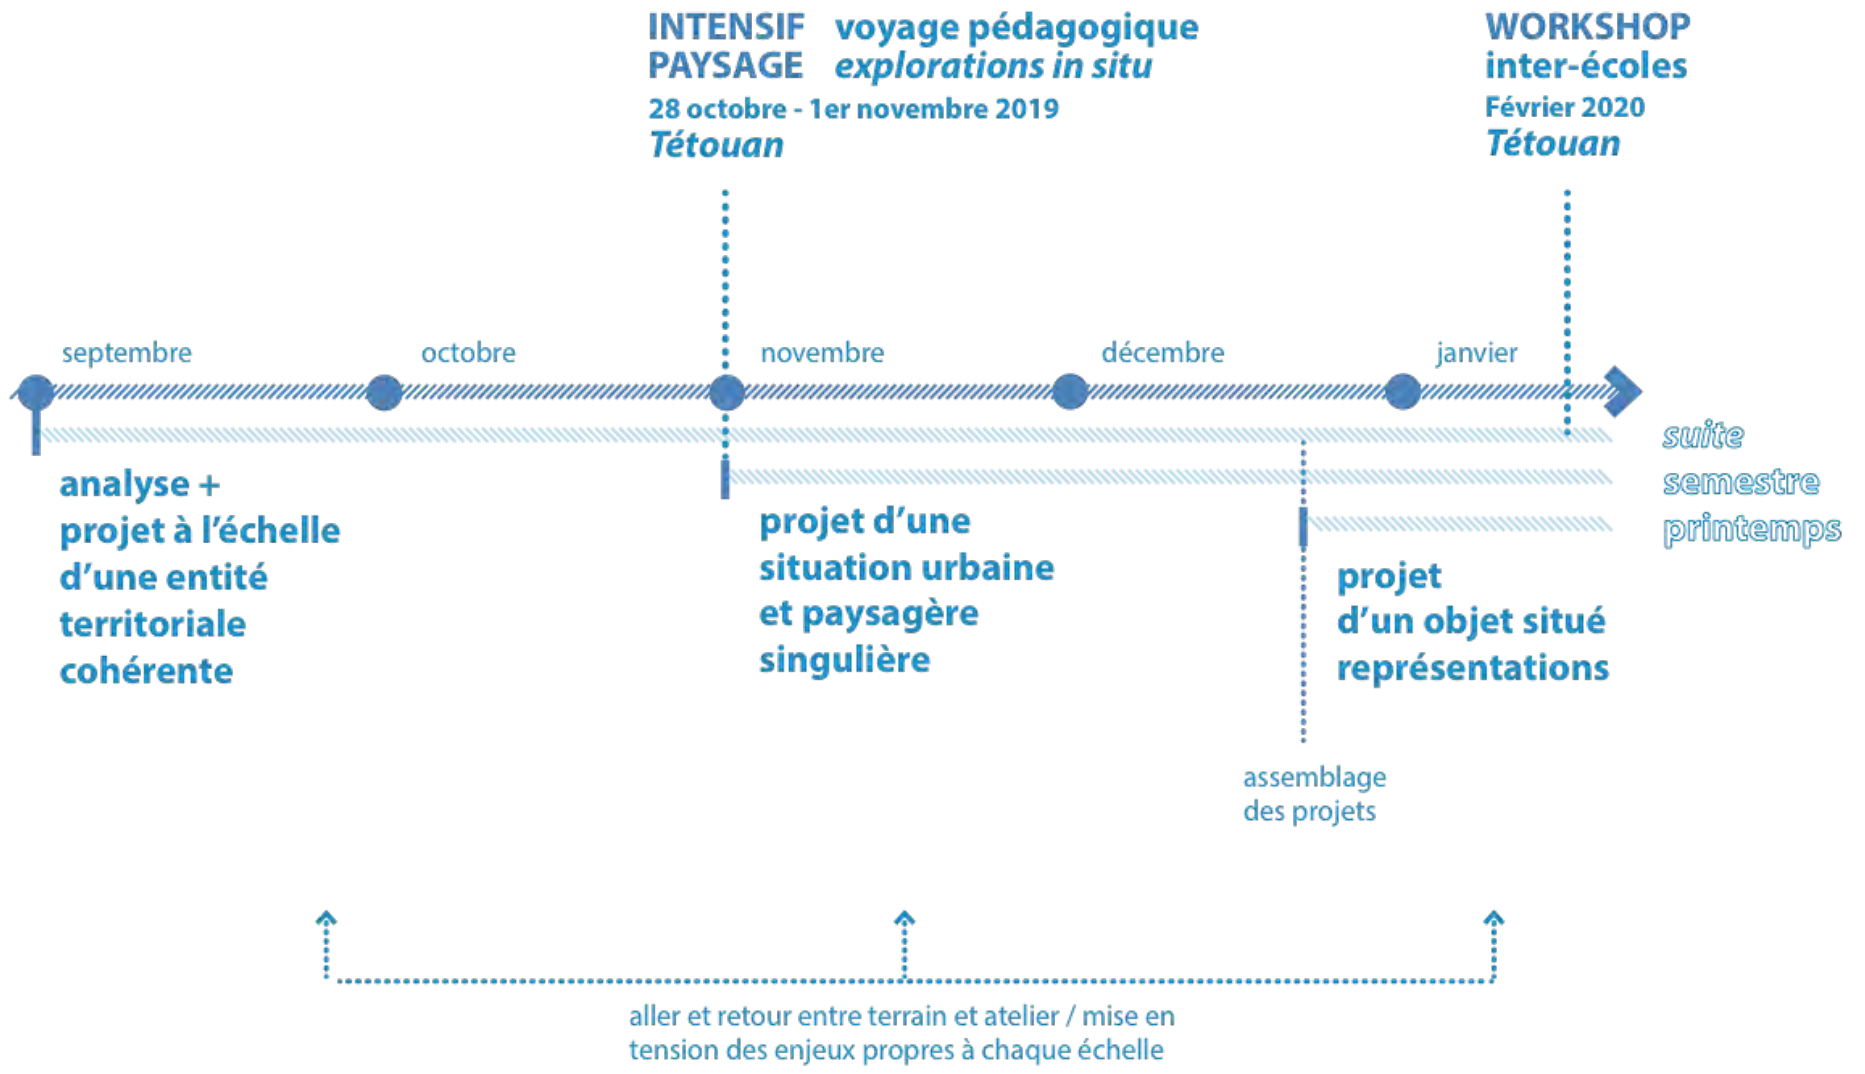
INTENSIF PAYSAGE
voyage pédagogique
explorations in situ
28 octobre - 1er novembre 2019
Tétouan

WORKSHOP
inter-écoles
Février 2020
Tétouan

septembre
octobre
novembre
décembre
janvier

suite
semestre
printemps

analyse +
projet à l'échelle
d'une entité
territoriale
cohérente

projet d'une
situation urbaine
et paysagère
singulière

projet
d'un objet situé
représentations

assemblage
des projets

aller et retour entre terrain et atelier / mise en tension des enjeux propres à chaque échelle